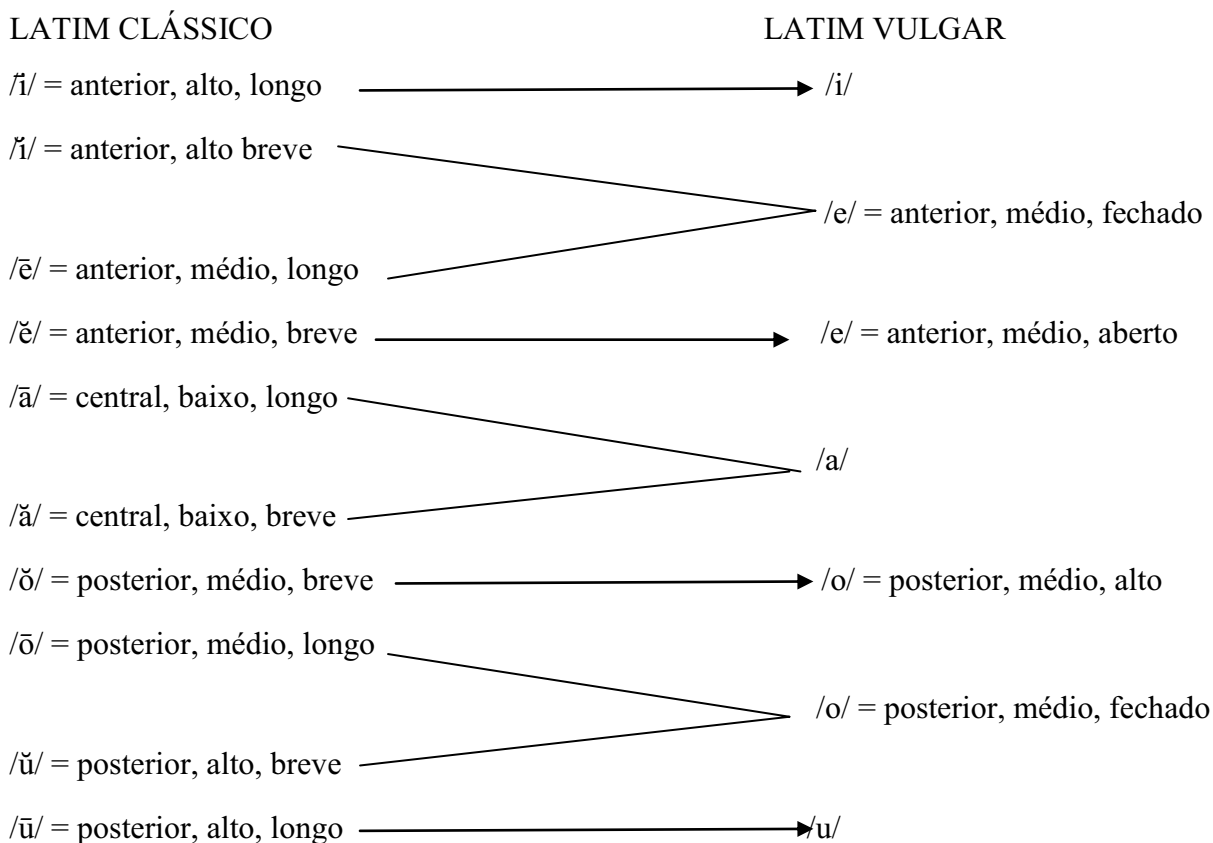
LATIM CLÁSSICO

LATIM VULGAR

/ī/ = anterior, alto, longo → /i/

/ĭ/ = anterior, alto breve

/e/ = anterior, médio, fechado

/ē/ = anterior, médio, longo

/ĕ/ = anterior, médio, breve → /e/ = anterior, médio, aberto

/ā/ = central, baixo, longo

/a/

/ă/ = central, baixo, breve

/ŏ/ = posterior, médio, breve → /o/ = posterior, médio, alto

/ō/ = posterior, médio, longo

/o/ = posterior, médio, fechado

/ŭ/ = posterior, alto, breve

/ū/ = posterior, alto, longo → /u/